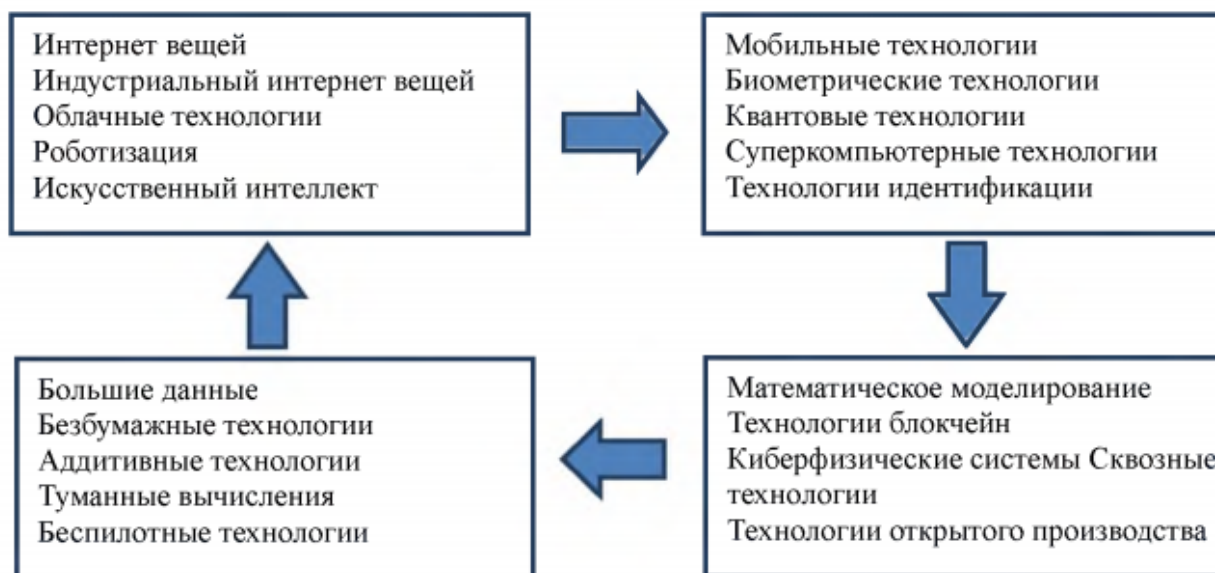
Интернет вещей
Индустриальный интернет вещей
Облачные технологии
Роботизация
Искусственный интеллект

Мобильные технологии
Биометрические технологии
Квантовые технологии
Суперкомпьютерные технологии
Технологии идентификации

Математическое моделирование
Технологии блокчейн
Киберфизические системы Сквозные технологии
Технологии открытого производства

Большие данные
Безбумажные технологии
Аддитивные технологии
Туманные вычисления
Беспилотные технологии